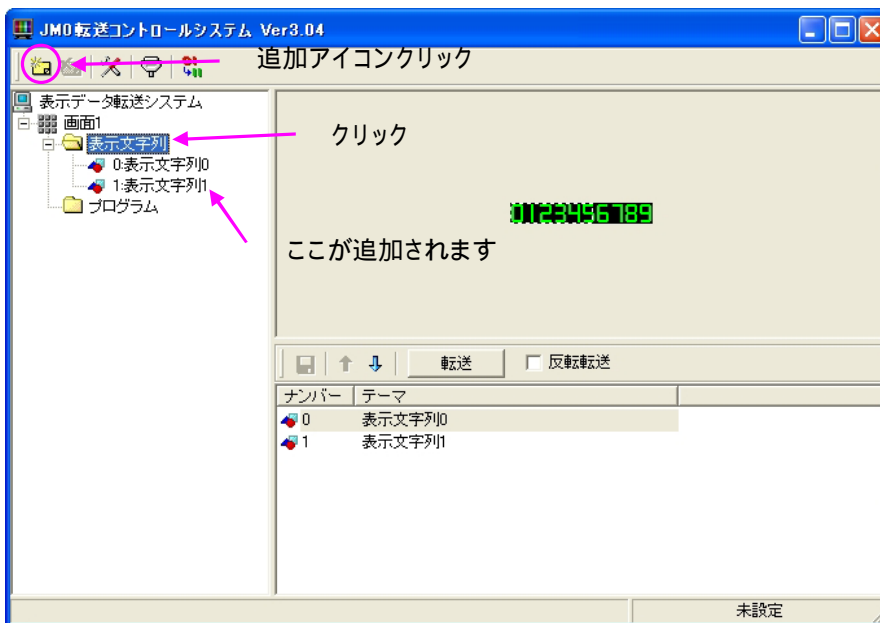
JM0転送コントロールシステム Ver3.04

追加アイコンクリック

表示データ転送システム
画面1
表示文字列
0:表示文字列0
1:表示文字列1
プログラム

クリック

0123456789

ここが追加されます

転送
反転転送

| ナンバー | テーマ |
|---|---|
| 0 | 表示文字列0 |
| 1 | 表示文字列1 |

未設定